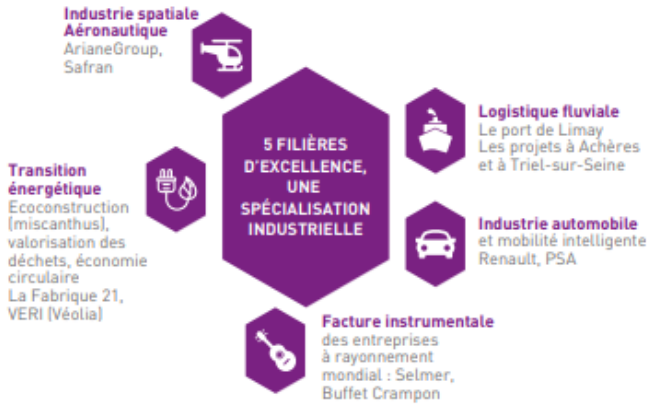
Industrie spatiale
Aéronautique
ArianeGroup,
Safran

5 FILIÈRES D'EXCELLENCE, UNE SPÉCIALISATION INDUSTRIELLE

Logistique fluviale
Le port de Limay
Les projets à Achères et à Triel-sur-Seine

Transition énergétique
Ecoconstruction (miscanthus), valorisation des déchets, économie circulaire
La Fabrique 21, VERI (Véolia)

Industrie automobile
et mobilité intelligente
Renault, PSA

Facture instrumentale
des entreprises à rayonnement mondial : Selmer, Buffet Crampon